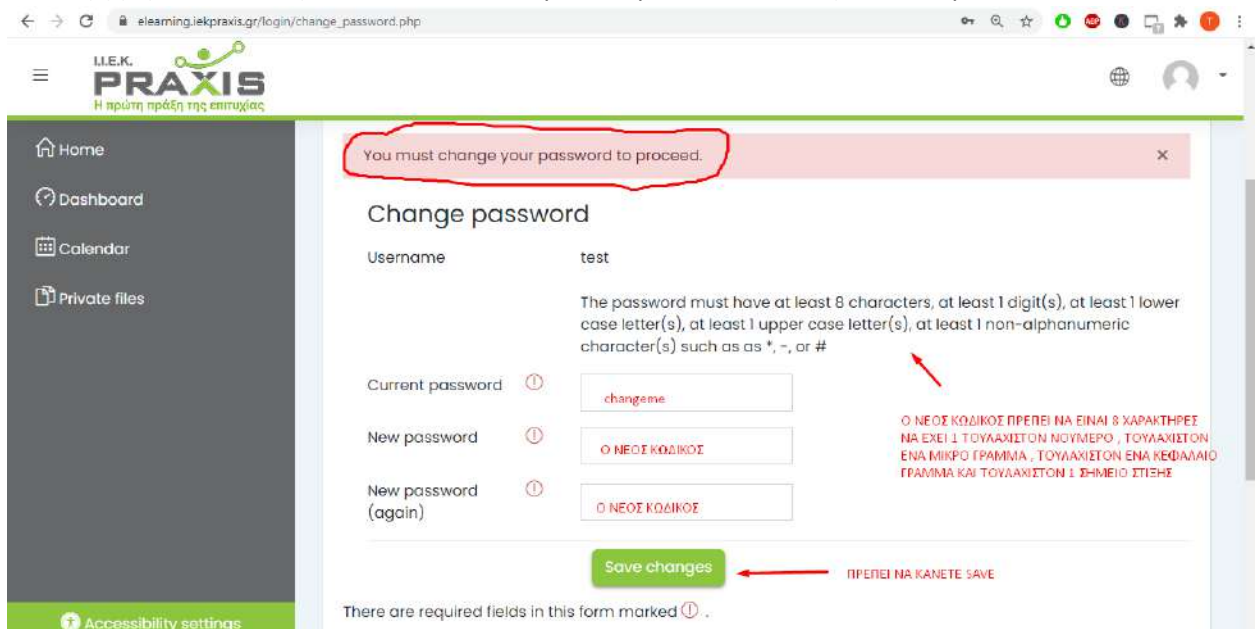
elearning.iekpraxis.gr/login/change_password.php

I.I.E.K. PRAXIS
Η πρώτη πράξη της επιτυχίας

Home
Dashboard
Calendar
Private files
Accessibility settings

You must change your password to proceed. ×

Change password

Username test

The password must have at least 8 characters, at least 1 digit(s), at least 1 lower case letter(s), at least 1 upper case letter(s), at least 1 non-alphanumeric character(s) such as as *, -, or #

Current password changeme

New password Ο ΝΕΟΣ ΚΩΔΙΚΟΣ

New password (again) Ο ΝΕΟΣ ΚΩΔΙΚΟΣ

Ο ΝΕΟΣ ΚΩΔΙΚΟΣ ΠΡΕΠΕΙ ΝΑ ΕΙΝΑΙ 8 ΧΑΡΑΚΤΗΡΕΣ ΝΑ ΕΧΕΙ 1 ΤΟΥΛΑΧΙΣΤΟΝ ΝΟΥΜΕΡΟ , ΤΟΥΛΑΧΙΣΤΟΝ ΕΝΑ ΜΙΚΡΟ ΓΡΑΜΜΑ , ΤΟΥΛΑΧΙΣΤΟΝ ΕΝΑ ΚΕΦΑΛΑΙΟ ΓΡΑΜΜΑ ΚΑΙ ΤΟΥΛΑΧΙΣΤΟΝ 1 ΣΗΜΕΙΟ ΣΤΙΞΗΣ

Save changes

ΠΡΕΠΕΙ ΝΑ ΚΑΝΕΤΕ SAVE

There are required fields in this form marked .